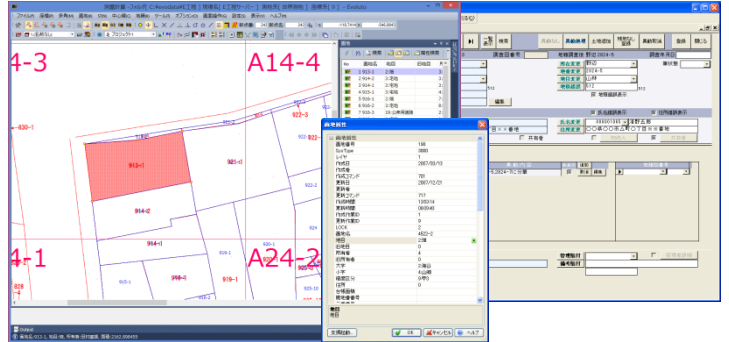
4-3
A14-4
4-1
A24-2
830-1
913-1
925-1
914-2
914-1
920-1
919-1
918-1
828
922-3
922-5

筆者属性
地番
913-1
914-2
宿泊

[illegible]
筆者属性
検索
全ての筆者属性

地籍調査票 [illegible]
調査年月日

同意状
筆頭者
閉じる
変更
登録
境界確認
編集

OK
キャンセル
ヘルプ
Output